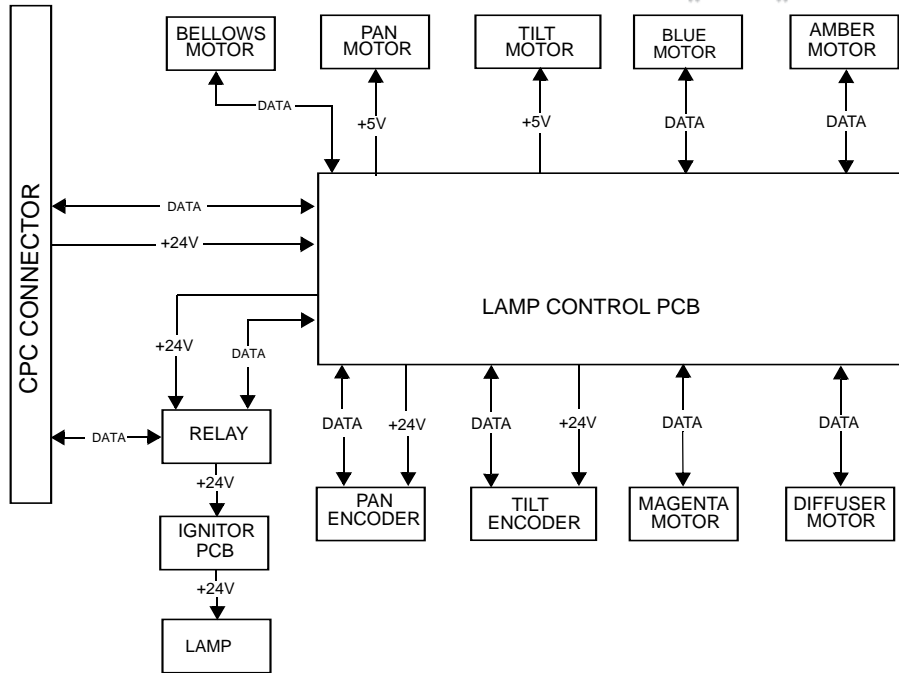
BELLOWS MOTOR

PAN MOTOR

TILT MOTOR

BLUE MOTOR

AMBER MOTOR

DATA

+5V

+5V

DATA

DATA

CPC CONNECTOR

DATA

+24V

LAMP CONTROL PCB

+24V

DATA

DATA

RELAY

+24V

IGNITOR PCB

+24V

LAMP

DATA

+24V

DATA

+24V

DATA

DATA

PAN ENCODER

TILT ENCODER

MAGENTA MOTOR

DIFFUSER MOTOR